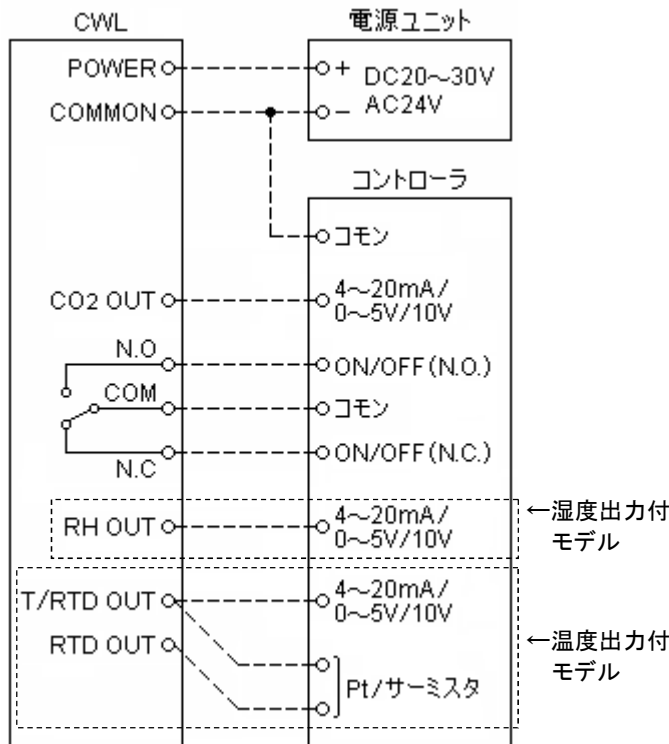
CWL

電源ユニット

POWER

COMMON

+ DC20～30V

– AC24V

コントローラ

コモン

CO2 OUT

4～20mA/ 0～5V/10V

N.O

ON/OFF(N.O.)

COM

コモン

N.C

ON/OFF(N.C.)

RH OUT

4～20mA/ 0～5V/10V

←湿度出力付 モデル

T/RTD OUT

4～20mA/ 0～5V/10V

RTD OUT

Pt/サーミスタ

←温度出力付 モデル